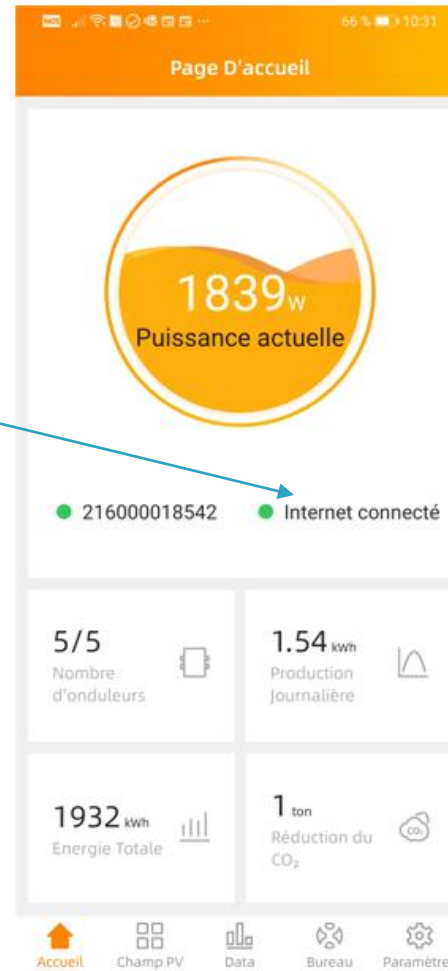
66 % 10:31

Page D'accueil

1839w
Puissance actuelle

216000018542
Internet connecté

5/5
Nombre d'onduleurs

1.54 kWh
Production Journalière

1932 kWh
Energie Totale

1 ton
Réduction du $CO_2$

$CO_2$

Accueil
Champ PV
Data
Bureau
Paramètre